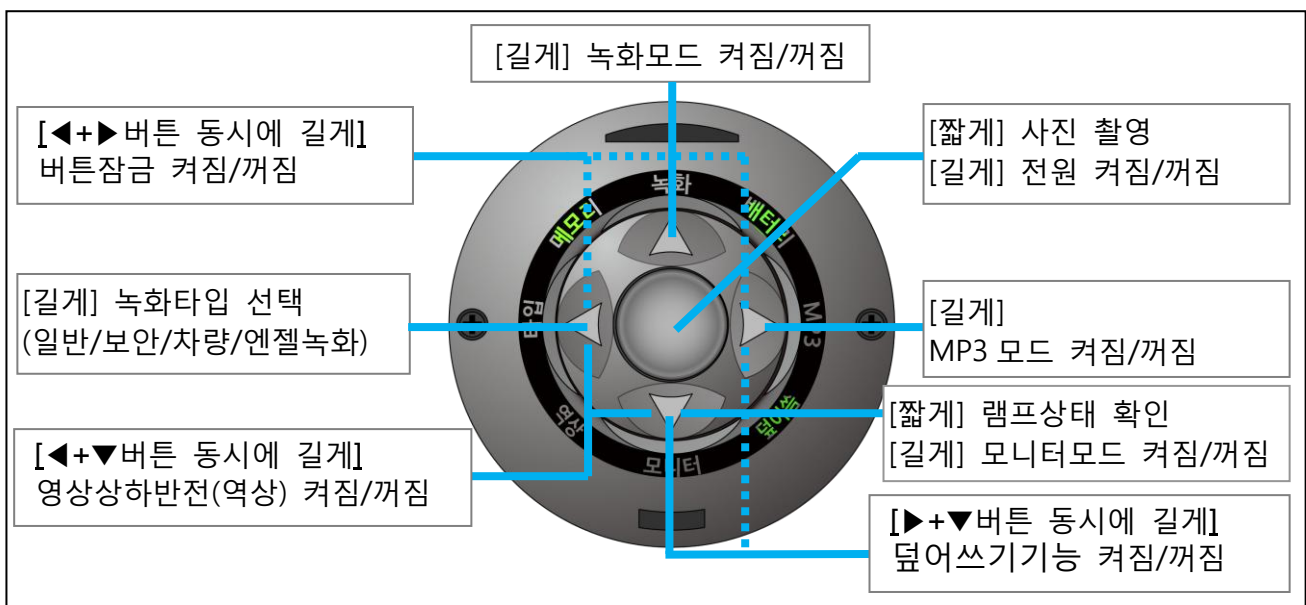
[길게] 녹화모드 켜짐/꺼짐

[◀+▶버튼 동시에 길게]
버튼잠금 켜짐/꺼짐

[짧게] 사진 촬영
[길게] 전원 켜짐/꺼짐

[길게] 녹화타입 선택
(일반/보안/차량/엔젤녹화)

[길게]
MP3 모드 켜짐/꺼짐

[짧게] 램프상태 확인
[길게] 모니터모드 켜짐/꺼짐

[◀+▼버튼 동시에 길게]
영상상하반전(역상) 켜짐/꺼짐

[▶+▼버튼 동시에 길게]
덮어쓰기기능 켜짐/꺼짐

녹화
메모리
배터리
타입
MP3
역상
덮어쓰기
모니터